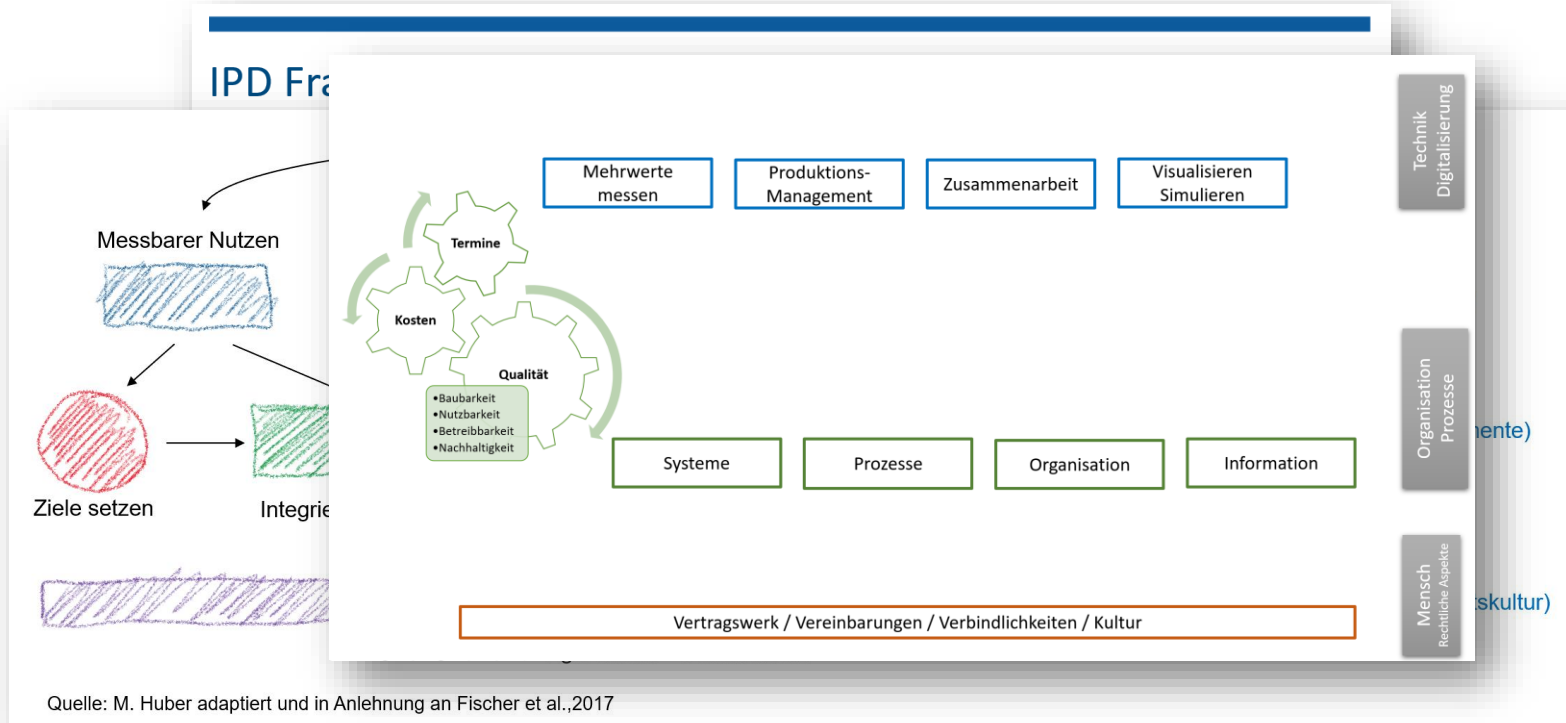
IPD Fra

Messbarer Nutzen

Ziele setzen

Integrie

Quelle: M. Huber adaptiert und in Anlehnung an Fischer et al.,2017

nente)

skultur)

Mehrwerte messen

Produktions-Management

Zusammenarbeit

Visualisieren Simulieren

Termine

Kosten

Qualität

•Baubarkeit
•Nutzbarkeit
•Betreibbarkeit
•Nachhaltigkeit

Systeme

Prozesse

Organisation

Information

Vertragswerk / Vereinbarungen / Verbindlichkeiten / Kultur

Technik Digitalisierung

Organisation Prozesse

Mensch Rechtliche Aspekte